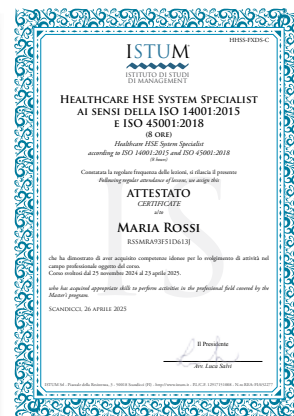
HHSS-FXDS-C

ISTUM®
ISTITUTO DI STUDI DI MANAGEMENT

Healthcare HSE System Specialist ai sensi della ISO 14001:2015 e ISO 45001:2018
(8 ore)
Healthcare HSE System Specialist according to ISO 14001:2015 and ISO 45001:2018
(8 hours)

Constatata la regolare frequenza delle lezioni, si rilascia il presente
Following regular attendance of lessons, we assign this

ATTESTATO
CERTIFICATE
a/to

Maria Rossi
RSSMRA93F51D613J

che ha dimostrato di aver acquisito competenze idonee per lo svolgimento di attività nel campo professionale oggetto del corso.
Corso svoltosi dal 25 novembre 2024 al 23 aprile 2025.

who has acquired appropriate skills to perform activities in the professional field covered by the Master's program.

SCANDICCI, 26 APRILE 2025

Il Presidente

Avv. Luca Salvi

ISTUM Srl - Piazzale della Resistenza, 5 - 50018 Scandicci (FI) - http://www.istum.it - P.I./C.F. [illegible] - N. REA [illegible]